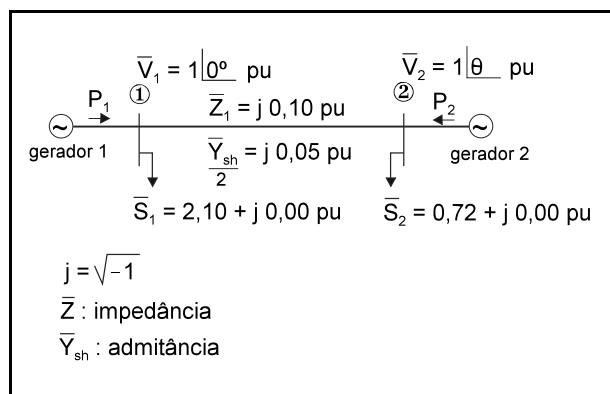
$\overline{V}_1 = 1\angle 0^\circ$ pu

$\overline{V}_2 = 1\angle\theta$ pu

$P_1$

①

$\overline{Z}_1 = j\ 0,10$ pu

②

$P_2$

gerador 1

$\frac{\overline{Y}_{sh}}{2} = j\ 0,05$ pu

gerador 2

$\overline{S}_1 = 2,10 + j\ 0,00$ pu

$\overline{S}_2 = 0,72 + j\ 0,00$ pu

$j = \sqrt{-1}$

$\overline{Z}$ : impedância

$\overline{Y}_{sh}$ : admitância